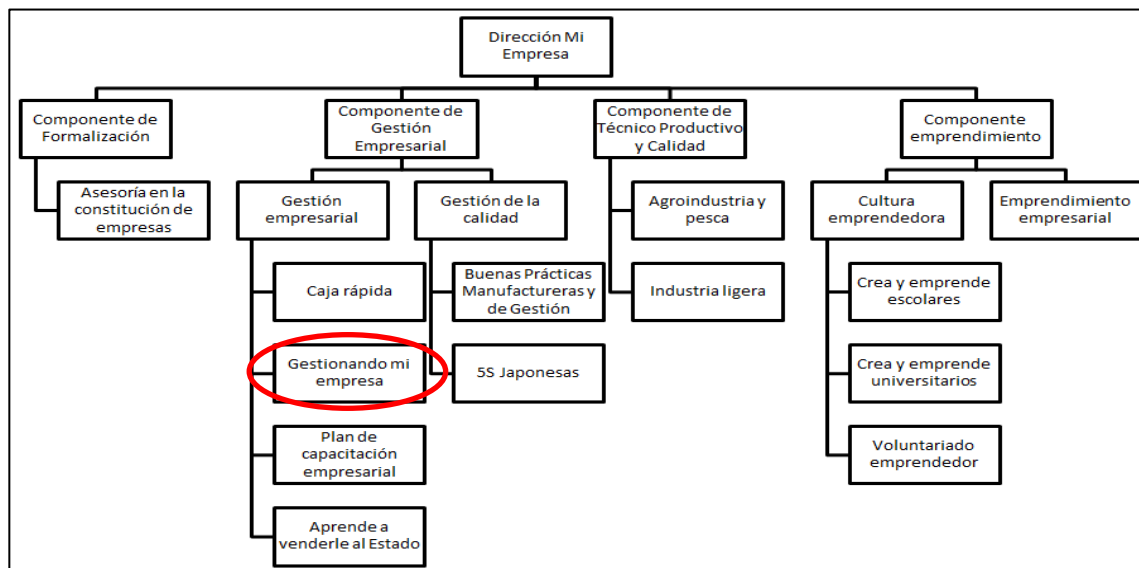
Dirección Mi Empresa

Componente de Formalización

Asesoría en la constitución de empresas

Componente de Gestión Empresarial

Gestión empresarial

Caja rápida

Gestionando mi empresa

Plan de capacitación empresarial

Aprende a venderle al Estado

Gestión de la calidad

Buenas Prácticas Manufactureras y de Gestión

5S Japonesas

Componente de Técnico Productivo y Calidad

Agroindustria y pesca

Industria ligera

Componente emprendimiento

Cultura emprendedora

Crea y emprende escolares

Crea y emprende universitarios

Voluntariado emprendedor

Emprendimiento empresarial